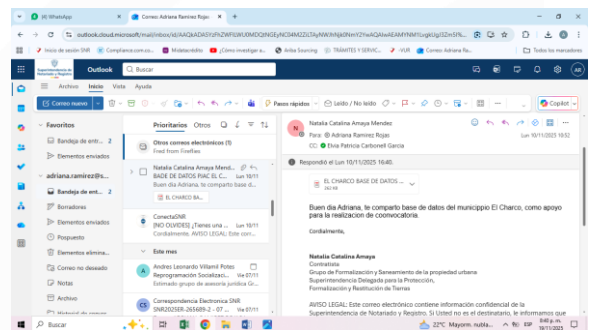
(4) WhatsApp
Correo Adriana Ramirez Rojas
outlook.cloud.microsoft/mail/inbox/id/AAQkADA5YzFhZWFlLWU0MDQtNGEyNC04M2ZiLTAyNWIhNjk0NmY2YwAQAIwAEAMYNMYLrgkUgI32m5FN...
Inicio de sesión SNR
Compliance.com.co...
Mobilecobtto
¿Cómo investigar a...
Ariba Sourcing
TRÁMITES Y SERVIC...
-VUR
Correo: Adriana Ra...
Todos los marcadores
Outlook
Buscar
Archivo
Inicio
Vista
Ayuda
Correo nuevo
Pasos rápidos
Leído / No leído
Copilot
Favoritos
Bandeja de entr... 2
Elementos enviados
adriana.ramirez@s...
Bandeja de entr... 2
Borradores
Elementos enviados
Pospuesto
Elementos elimina...
Correo no deseado
Notas
Archivo
Historial de conver...
Prioritarios
Otros
Otros correos electrónicos (1)
Fred from Fireflies
Natalia Catalina Amaya Mend...
BASE DE DATOS PIAC EL C...
Lun 10/11
Buen dia Adriana, te comparto base de...
EL CHARCO BA...
ConectaSNR
[NO OLVIDES] ¿Tienes una ...
Lun 10/11
Cordialmente, AVISO LEGAL: Este com...
Este mes
Andres Leonardo Villamil Potes
Reprogramación Socializaci...
Vie 07/11
Estimado grupo de asesoría jurídica G...
Correspondencia Electronica SNR
SNR2025ER-265689-2 - 07 ...
Vie 07/11
Natalia Catalina Amaya Mendez
Para: Adriana Ramirez Rojas
CC: Elvia Patricia Carbonell Garcia
Lun 10/11/2025 16:02
Respondió el Lun 10/11/2025 16:40.
EL CHARCO BASE DE DATOS ...
242 KB
Buen dia Adriana, te comparto base de datos del municippio El Charco, como apoyo para la realizacion de coovocatoria.

Cordialmente,

Natalia Catalina Amaya
Contratista
Grupo de Formalización y Saneamiento de la propiedad urbana
Superintendencia Delegada para la Protección,
Formalización y Restitución de Tierras

AVISO LEGAL: Este correo electrónico contiene información confidencial de la Superintendencia de Notariado y Registro. Si Usted no es el destinatario, le informamos que

Buscar
22°C Mayorm. nubla...
ESP
8:40 p. m.
10/11/2025